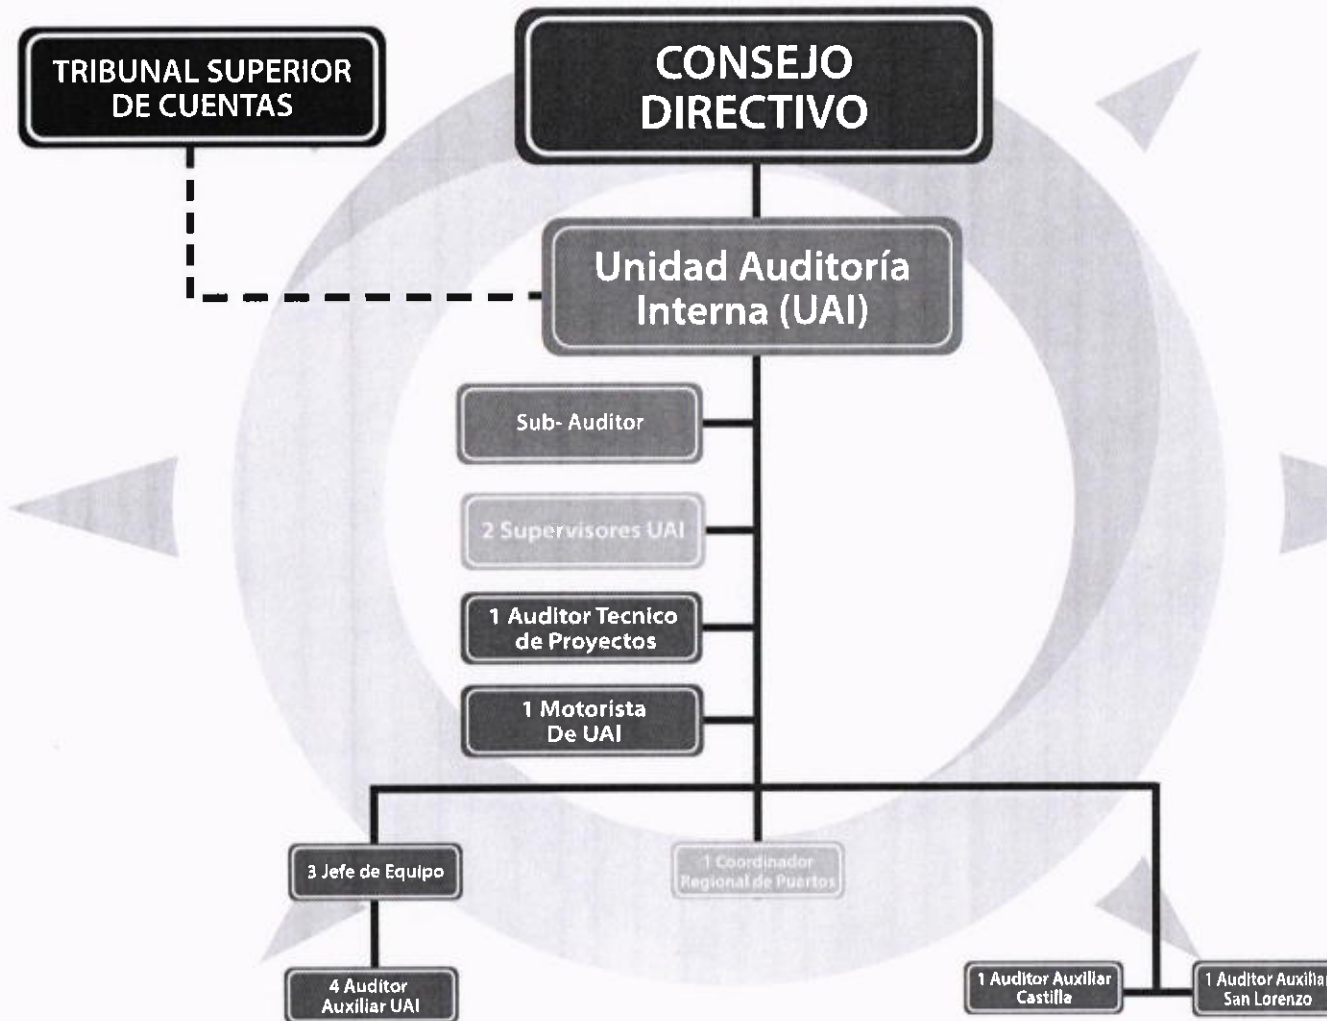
TRIBUNAL SUPERIOR DE CUENTAS

CONSEJO DIRECTIVO

Unidad Auditoría Interna (UAI)

Sub- Auditor

2 Supervisores UAI

1 Auditor Tecnico de Proyectos

1 Motorista De UAI

3 Jefe de Equipo

1 Coordinador Regional de Puertos

4 Auditor Auxiliar UAI

1 Auditor Auxiliar Castilla

1 Auditor Auxilia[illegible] San Lorenzo